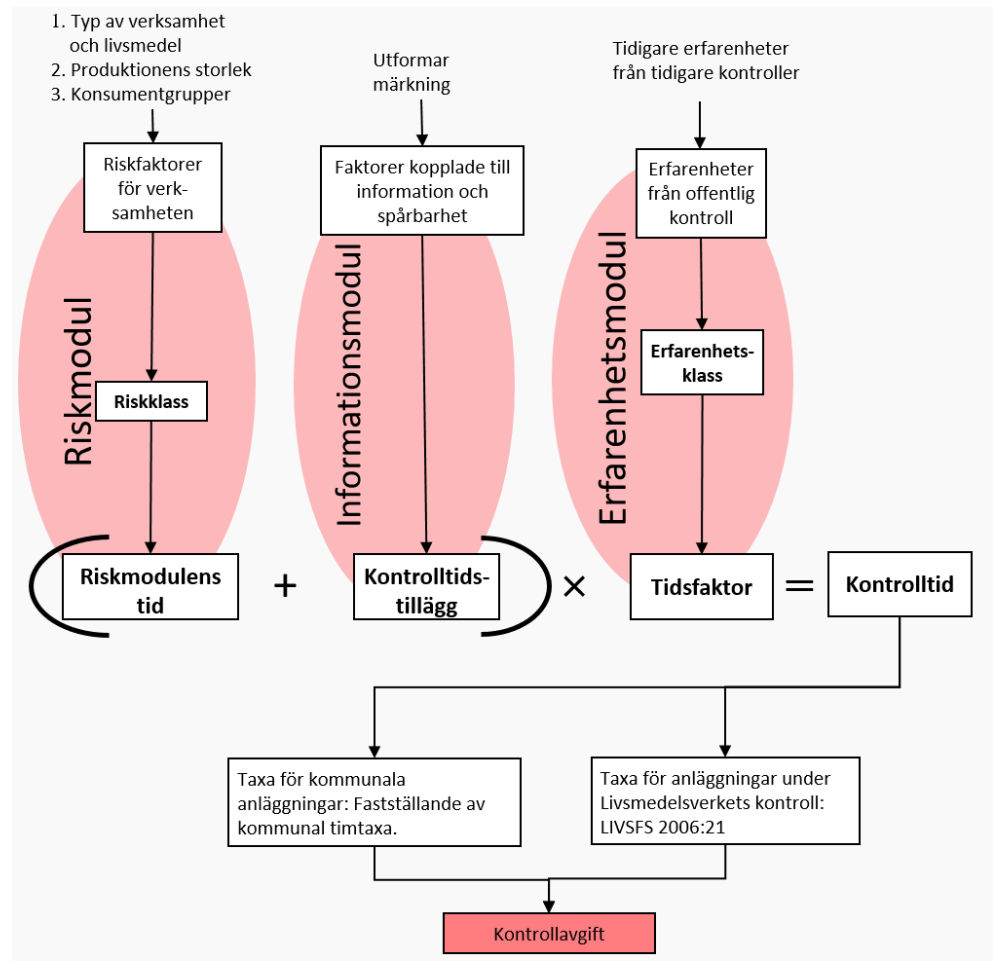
1. Typ av verksamhet och livsmedel
2. Produktionens storlek
3. Konsumentgrupper

Utformar märkning

Tidigare erfarenheter från tidigare kontroller

Riskfaktorer för verksamheten

Faktorer kopplade till information och spårbarhet

Erfarenheter från offentlig kontroll

Riskmodul

Informationsmodul

Erfarenhetsmodul

Riskklass

Erfarenhetsklass

Riskmodulens tid + Kontrolltidstillägg × Tidsfaktor = Kontrolltid

Taxa för kommunala anläggningar: Fastställande av kommunal timtaxa.

Taxa för anläggningar under Livsmedelsverkets kontroll: LIVSFS 2006:21

Kontrollavgift